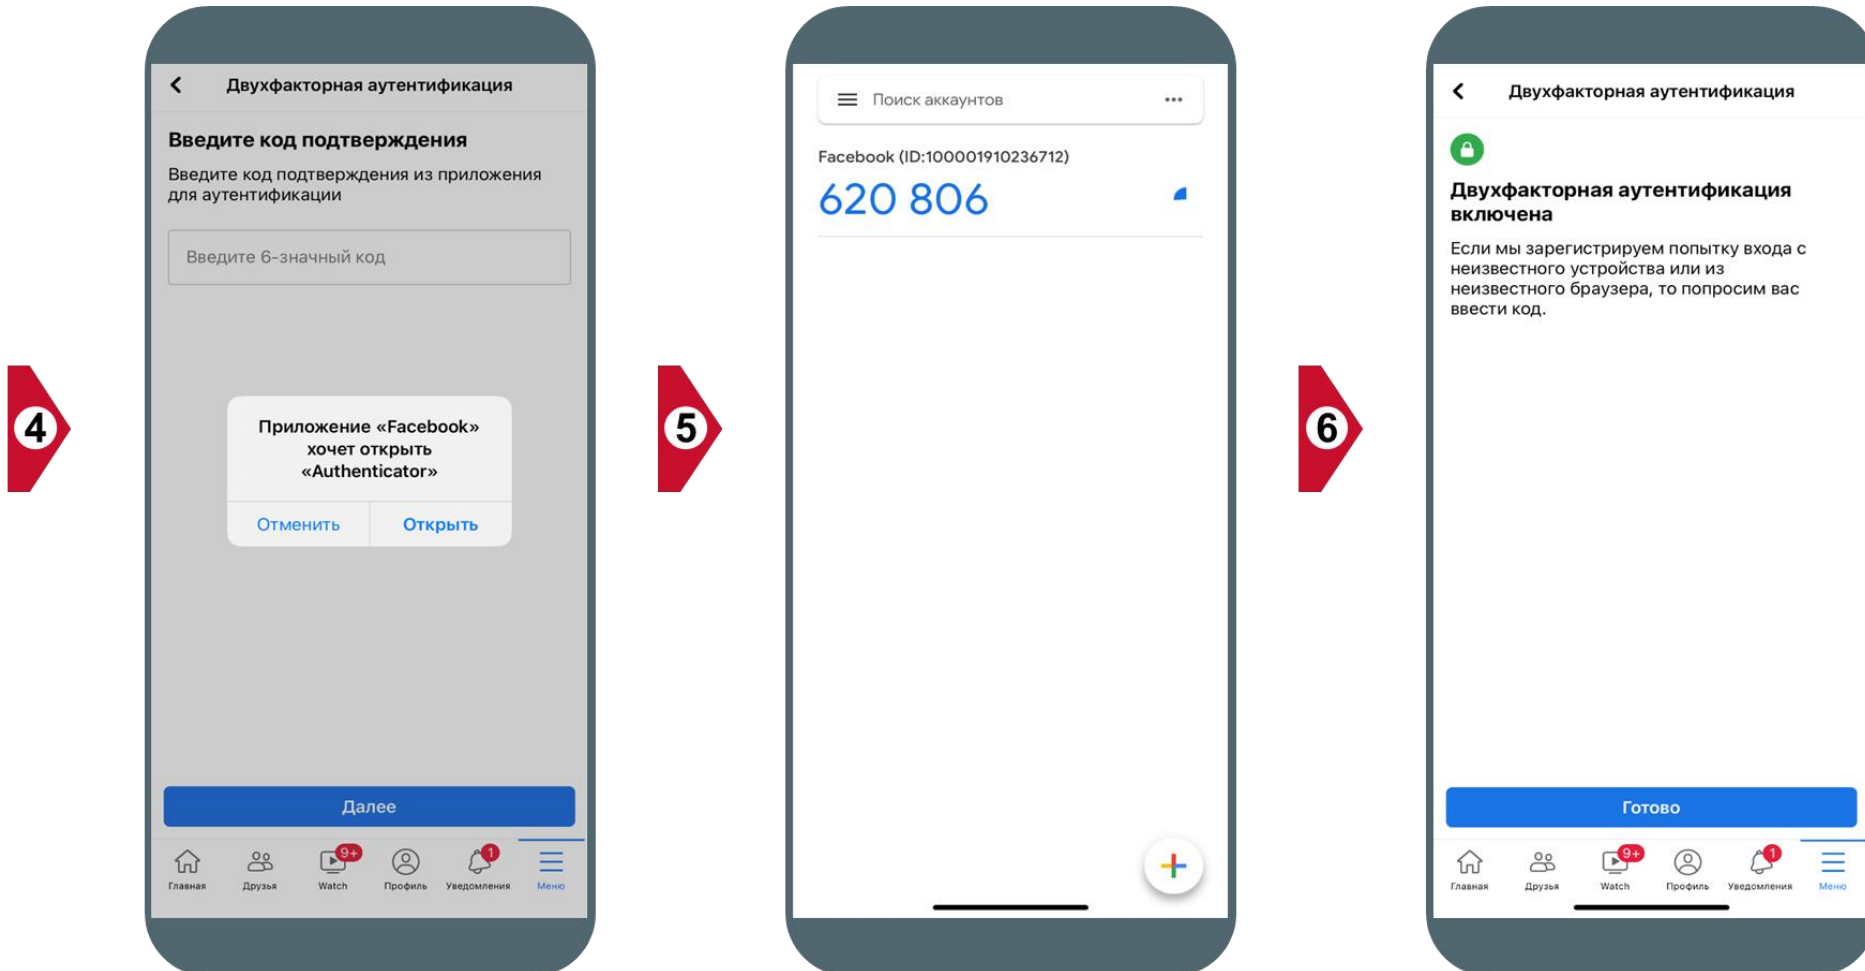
4

Двухфакторная аутентификация

Введите код подтверждения

Введите код подтверждения из приложения для аутентификации

Введите 6-значный код

Приложение «Facebook» хочет открыть «Authenticator»

Отменить Открыть

Далее

Главная Друзья 9+ Watch Профиль 1 Уведомления Меню

5

Поиск аккаунтов

Facebook (ID:100001910236712)

620 806

6

Двухфакторная аутентификация

Двухфакторная аутентификация включена

Если мы зарегистрируем попытку входа с неизвестного устройства или из неизвестного браузера, то попросим вас ввести код.

Готово

Главная Друзья 9+ Watch Профиль 1 Уведомления Меню